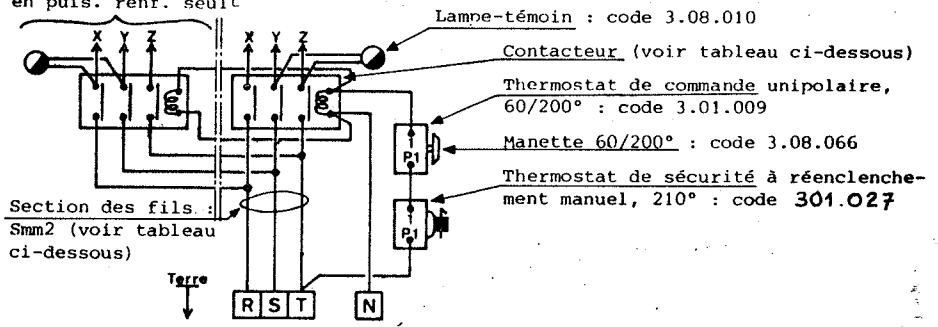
en puis. renf. seuil

Lampe-témoin : code 3.08.010

Contacteur (voir tableau ci-dessous)

Thermostat de commande unipolaire, 60/200° : code 3.01.009

Manette 60/200° : code 3.08.066

Thermostat de sécurité à réenclenchement manuel, 210° : code 301.027

Section des fils : Smm2 (voir tableau ci-dessous)

X Y Z
X Y Z

P1
P1

Terre

R S T N